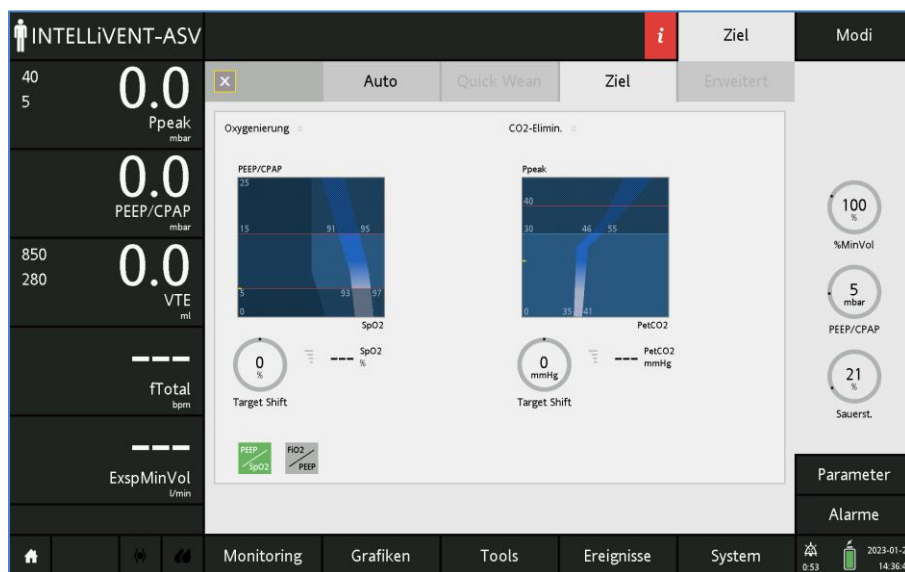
INTELLiVENT-ASV

i

Ziel

Modi

40
5
0.0
Ppeak
mbar

0.0
PEEP/CPAP
mbar

850
280
0.0
VTE
ml

---
fTotal
bpm

---
ExspMinVol
l/min

Auto

Quick Wean

Ziel

Erweitert

Oxygenierung

CO2-Elimin.

PEEP/CPAP

25

15

91

95

5

93

97

0

SpO2

Ppeak

40

30

46

55

0

35

41

PetCO2

0
%

---

SpO2
%

Target Shift

0
mmHg

---

PetCO2
mmHg

Target Shift

PEEP
SpO2

FiO2
PEEP

100
%
%MinVol

5
mbar
PEEP/CPAP

21
%
Sauerst.

Parameter

Alarme

Monitoring

Grafiken

Tools

Ereignisse

System

0:53

2023-01-2
14:36: